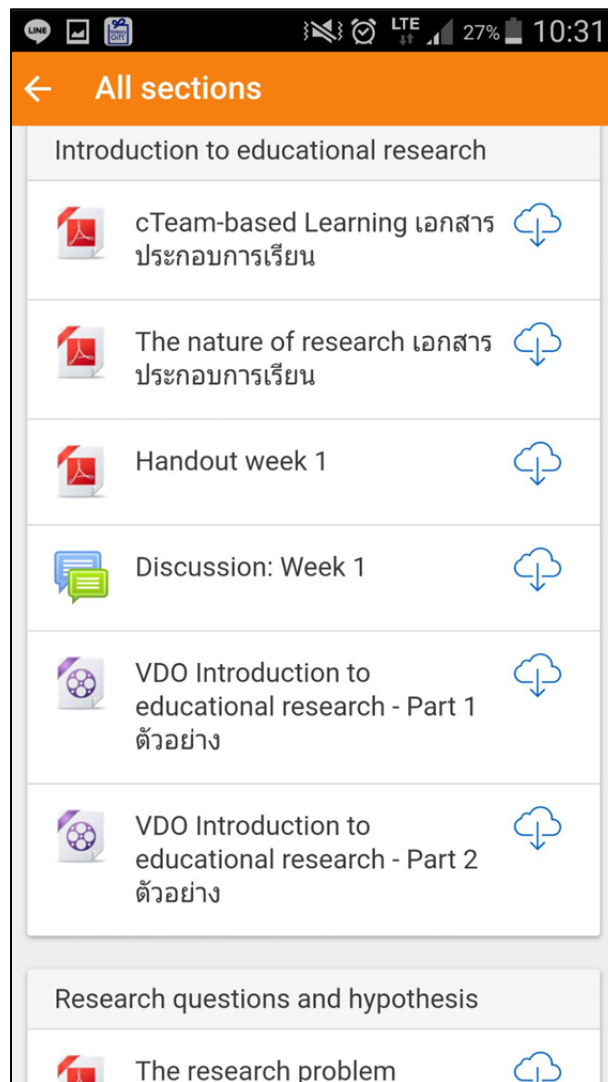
LINE Gift LTE 27% 10:31

All sections

Introduction to educational research

cTeam-based Learning เอกสารประกอบการเรียน

The nature of research เอกสารประกอบการเรียน

Handout week 1

Discussion: Week 1

VDO Introduction to educational research - Part 1 ตัวอย่าง

VDO Introduction to educational research - Part 2 ตัวอย่าง

Research questions and hypothesis

The research problem